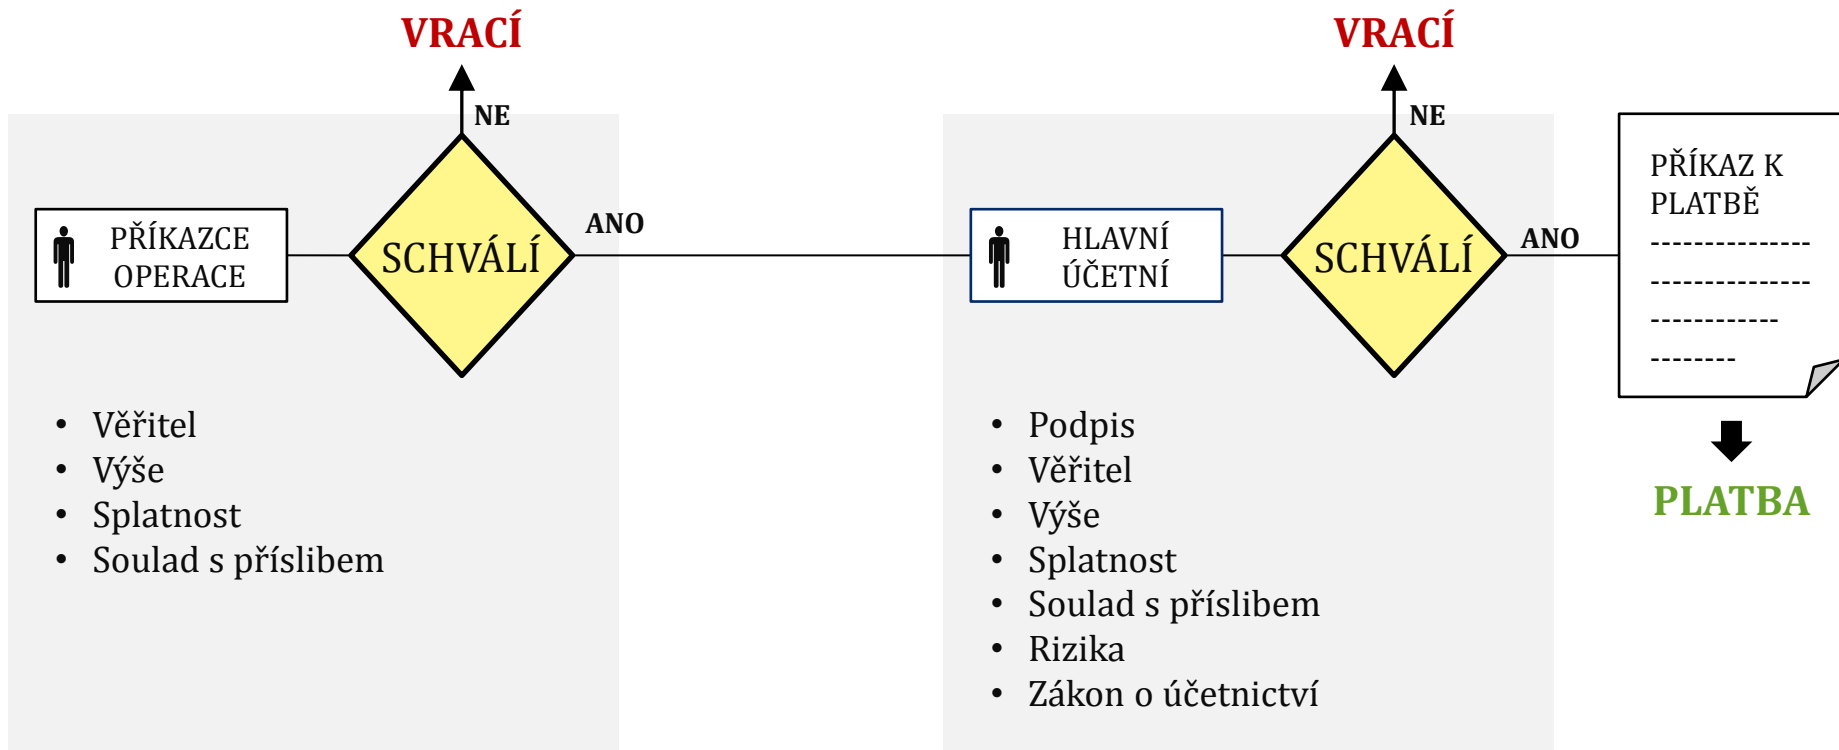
VRACÍ

NE

PŘÍKAZCE OPERACE

SCHVÁLÍ

ANO

- Věřitel
- Výše
- Splatnost
- Soulad s příslibem

VRACÍ

NE

HLAVNÍ ÚČETNÍ

SCHVÁLÍ

ANO

- Podpis
- Věřitel
- Výše
- Splatnost
- Soulad s příslibem
- Rizika
- Zákon o účetnictví

PŘÍKAZ K PLATBĚ
---------------
---------------
-------------
--------

PLATBA